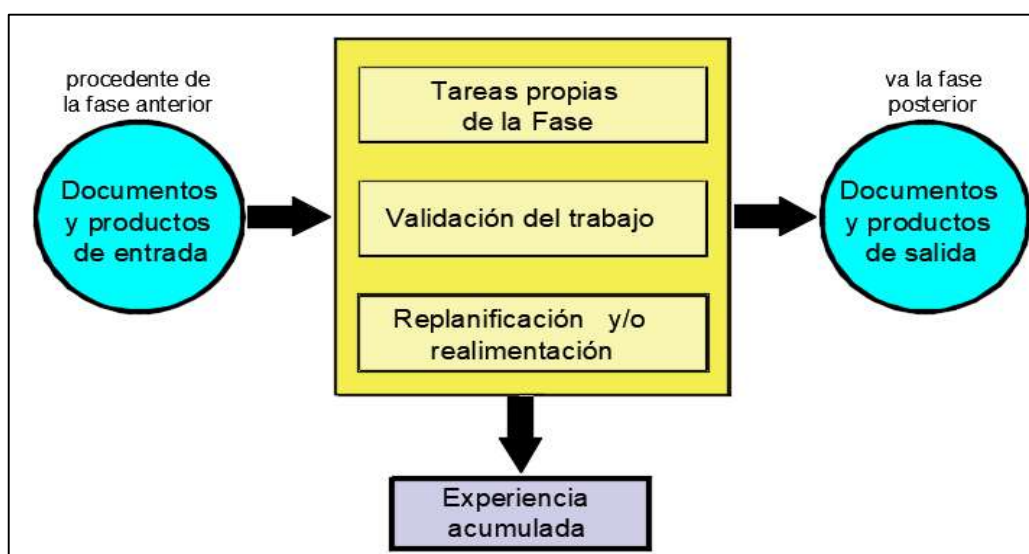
procedente de la fase anterior

Documentos y productos de entrada

Tareas propias de la Fase

Validación del trabajo

Replanificación y/o realimentación

va la fase posterior

Documentos y productos de salida

Experiencia acumulada